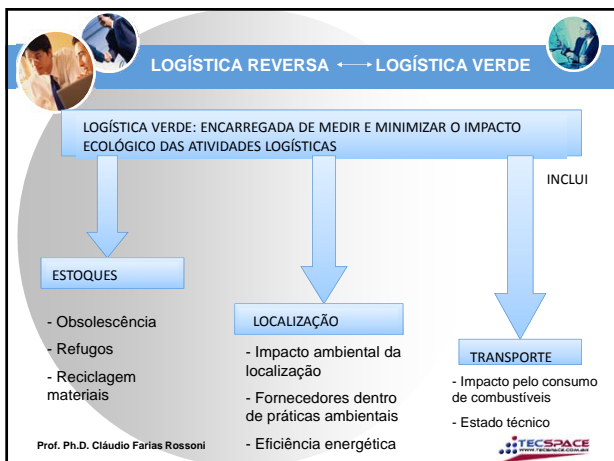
LOGÍSTICA REVERSA ⟷ LOGÍSTICA VERDE

LOGÍSTICA VERDE: ENCARREGADA DE MEDIR E MINIMIZAR O IMPACTO ECOLÓGICO DAS ATIVIDADES LOGÍSTICAS

INCLUI

ESTOQUES

- Obsolescência

- Refugos

- Reciclagem materiais

LOCALIZAÇÃO

- Impacto ambiental da localização

- Fornecedores dentro de práticas ambientais

- Eficiência energética

TRANSPORTE

- Impacto pelo consumo de combustíveis

- Estado técnico

Prof. Ph.D. Cláudio Farias Rossoni

TECSPACE
WWW.TECSPACE.COM.BR